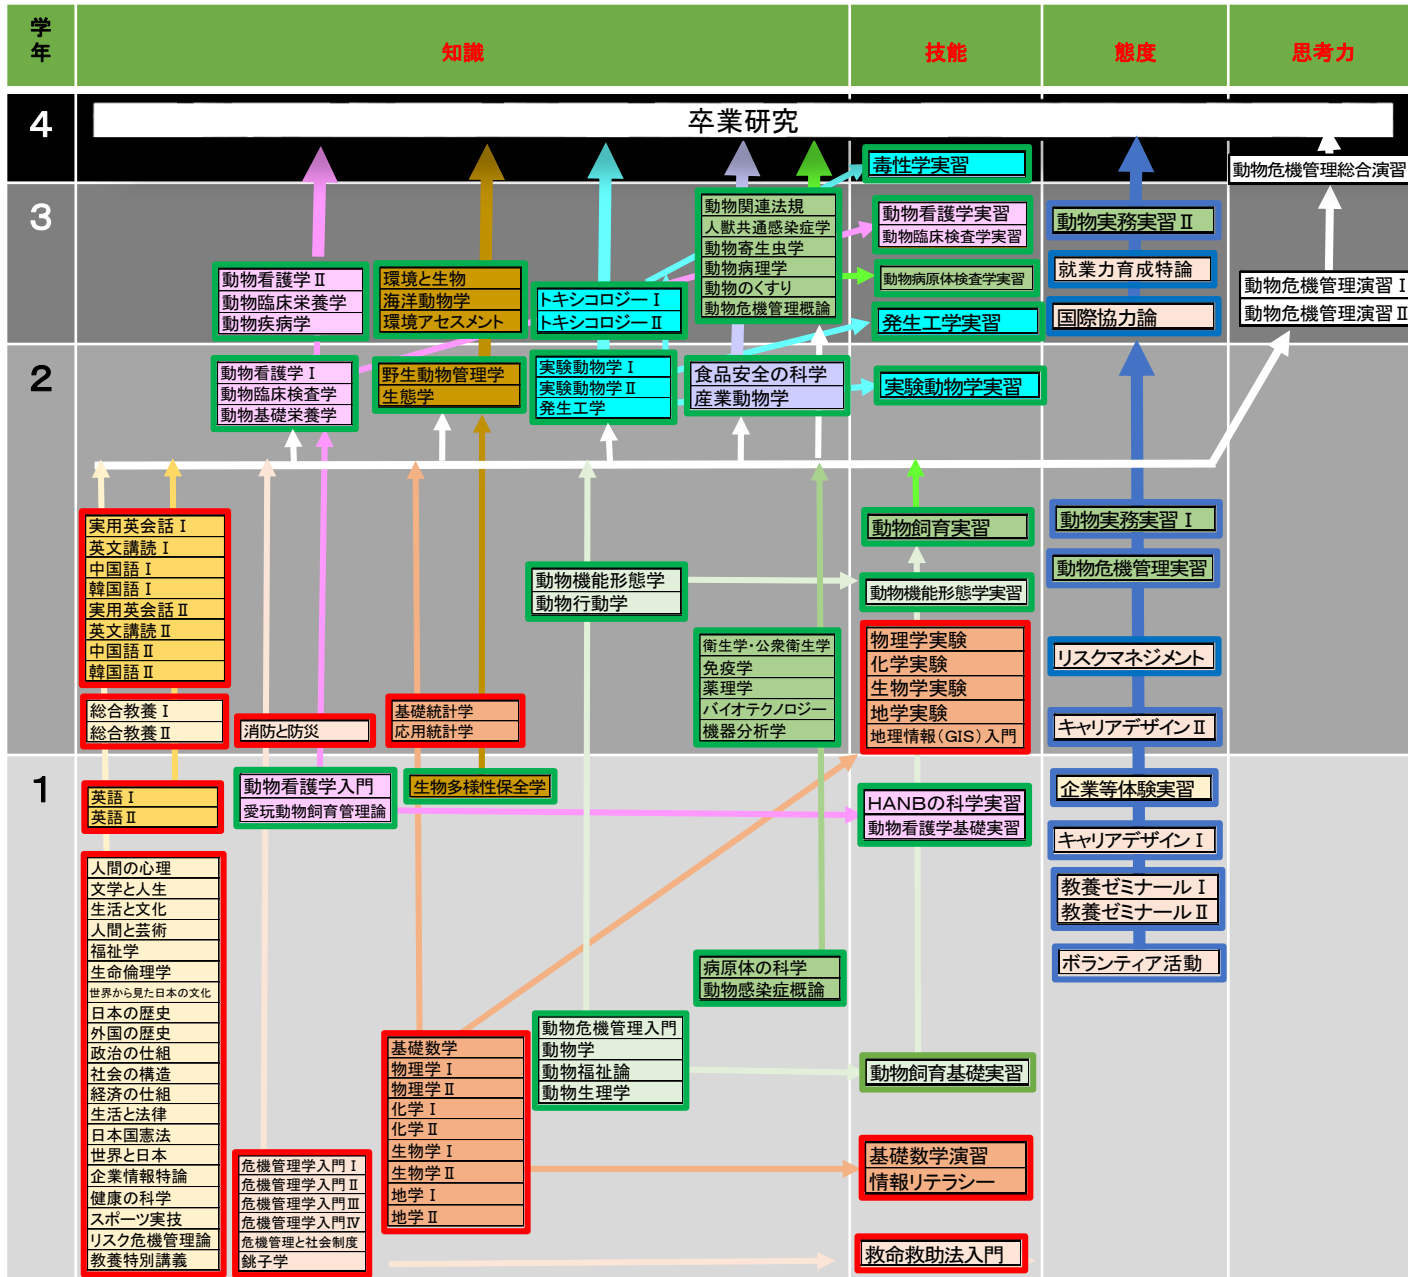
学年

知識

技能

態度

思考力

4

卒業研究

3

毒性学実習

動物危機管理総合演習

動物関連法規
人獣共通感染症学
動物寄生虫学
動物病理学
動物のくすり
動物危機管理概論

動物看護学実習
動物臨床検査学実習

動物実務実習Ⅱ

動物病原体検査学実習

就業力育成特論

動物危機管理演習Ⅰ
動物危機管理演習Ⅱ

動物看護学Ⅱ
動物臨床栄養学
動物疾病学

環境と生物
海洋動物学
環境アセスメント

トキシコロジーⅠ
トキシコロジーⅡ

発生工学実習

国際協力論

2

動物看護学Ⅰ
動物臨床検査学
動物基礎栄養学

野生動物管理学
生態学

実験動物学Ⅰ
実験動物学Ⅱ
発生工学

食品安全の科学
産業動物学

実験動物学実習

実用英会話Ⅰ
英文講読Ⅰ
中国語Ⅰ
韓国語Ⅰ
実用英会話Ⅱ
英文講読Ⅱ
中国語Ⅱ
韓国語Ⅱ

動物飼育実習

動物実務実習Ⅰ

動物危機管理実習

動物機能形態学
動物行動学

動物機能形態学実習

衛生学･公衆衛生学
免疫学
薬理学
バイオテクノロジー
機器分析学

物理学実験
化学実験
生物学実験
地学実験
地理情報(GIS)入門

リスクマネジメント

総合教養Ⅰ
総合教養Ⅱ

消防と防災

基礎統計学
応用統計学

キャリアデザインⅡ

1

英語Ⅰ
英語Ⅱ

動物看護学入門
愛玩動物飼育管理論

生物多様性保全学

HANBの科学実習
動物看護学基礎実習

企業等体験実習

キャリアデザインⅠ

人間の心理
文学と人生
生活と文化
人間と芸術
福祉学
生命倫理学
世界から見た日本の文化
日本の歴史
外国の歴史
政治の仕組
社会の構造
経済の仕組
生活と法律
日本国憲法
世界と日本
企業情報特論
健康の科学
スポーツ実技
リスク危機管理論
教養特別講義

教養ゼミナールⅠ
教養ゼミナールⅡ

ボランティア活動

病原体の科学
動物感染症概論

基礎数学
物理学Ⅰ
物理学Ⅱ
化学Ⅰ
化学Ⅱ
生物学Ⅰ
生物学Ⅱ
地学Ⅰ
地学Ⅱ

動物危機管理入門
動物学
動物福祉論
動物生理学

動物飼育基礎実習

危機管理学入門Ⅰ
危機管理学入門Ⅱ
危機管理学入門Ⅲ
危機管理学入門Ⅳ
危機管理と社会制度
銚子学

基礎数学演習
情報リテラシー

救命救助法入門